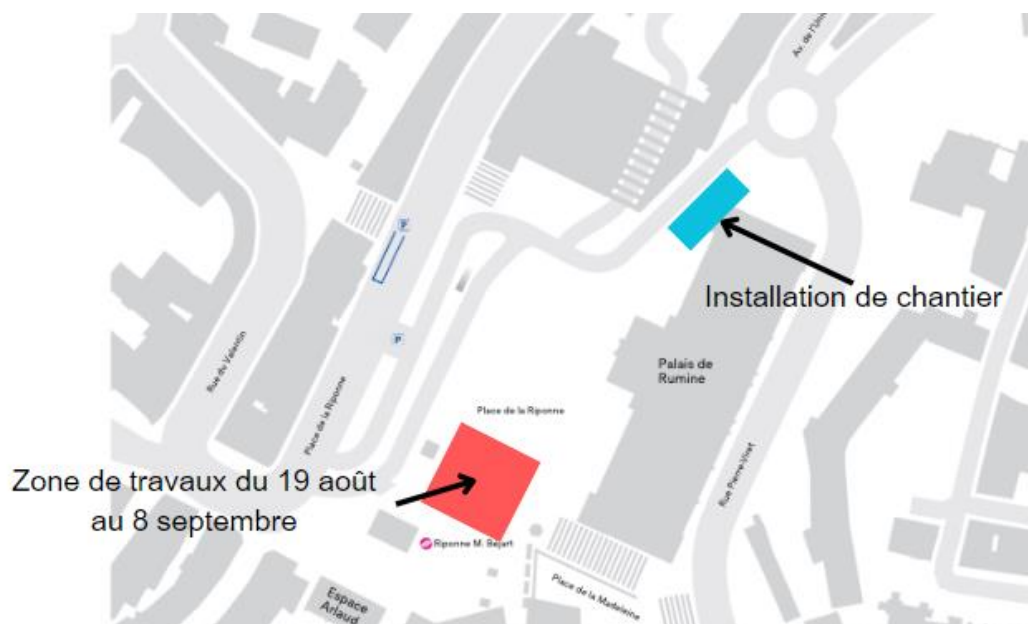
Av. de l'Uni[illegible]

Installation de chantier

Palais de Rumine

Rue du Valentin

Place de la Riponne

P

P

Place de la Riponne

Rue Pierre-Viret

Zone de travaux du 19 août au 8 septembre

Riponne M. Bejart

Espace Arlaud

Place de la Madeleine